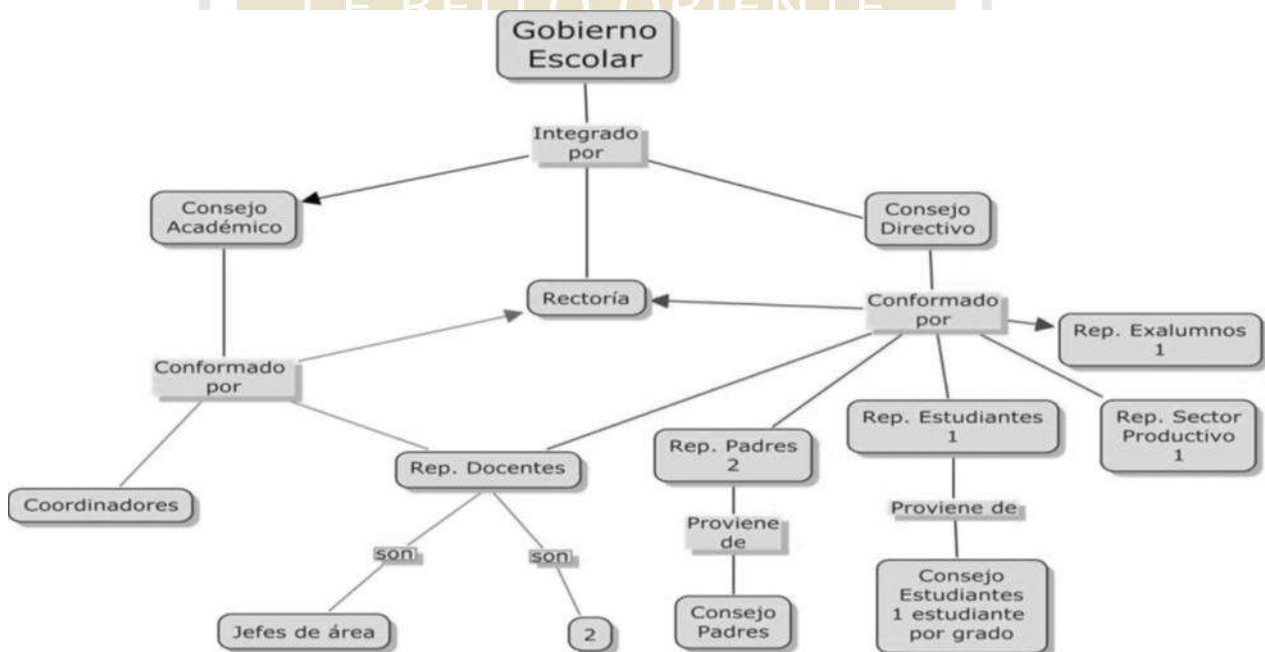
Gobierno Escolar

Integrado por

Consejo Académico

Rectoría

Consejo Directivo

Conformado por

Rep. Exalumnos 1

Conformado por

Rep. Sector Productivo 1

Rep. Estudiantes 1

Rep. Padres 2

Rep. Docentes

Coordinadores

son

son

Proviene de

Proviene de

Jefes de área

2

Consejo Padres

Consejo Estudiantes 1 estudiante por grado